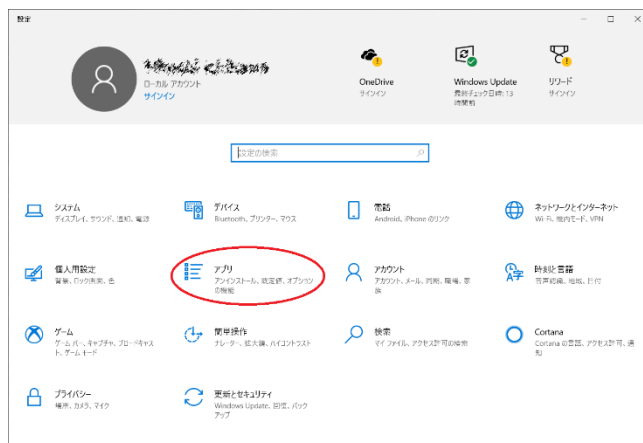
設定

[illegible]
ローカル アカウント
サインイン

OneDrive
サインイン

Windows Update
最終チェック日時: 13 時間前

リワード
サインイン

設定の検索

システム
ディスプレイ、サウンド、通知、電源

デバイス
Bluetooth、プリンター、マウス

電話
Android、iPhone のリンク

ネットワークとインターネット
Wi-Fi、機内モード、VPN

個人用設定
背景、ロック画面、色

アプリ
アンインストール、既定値、オプションの機能

アカウント
アカウント、メール、同期、職場、家族

時刻と言語
音声認識、地域、日付

ゲーム
ゲーム バー、キャプチャ、ブロードキャスト、ゲーム モード

簡単操作
ナレーター、拡大鏡、ハイコントラスト

検索
マイ ファイル、アクセス許可の検索

Cortana
Cortana の言語、アクセス許可、通知

プライバシー
場所、カメラ、マイク

更新とセキュリティ
Windows Update、回復、バックアップ